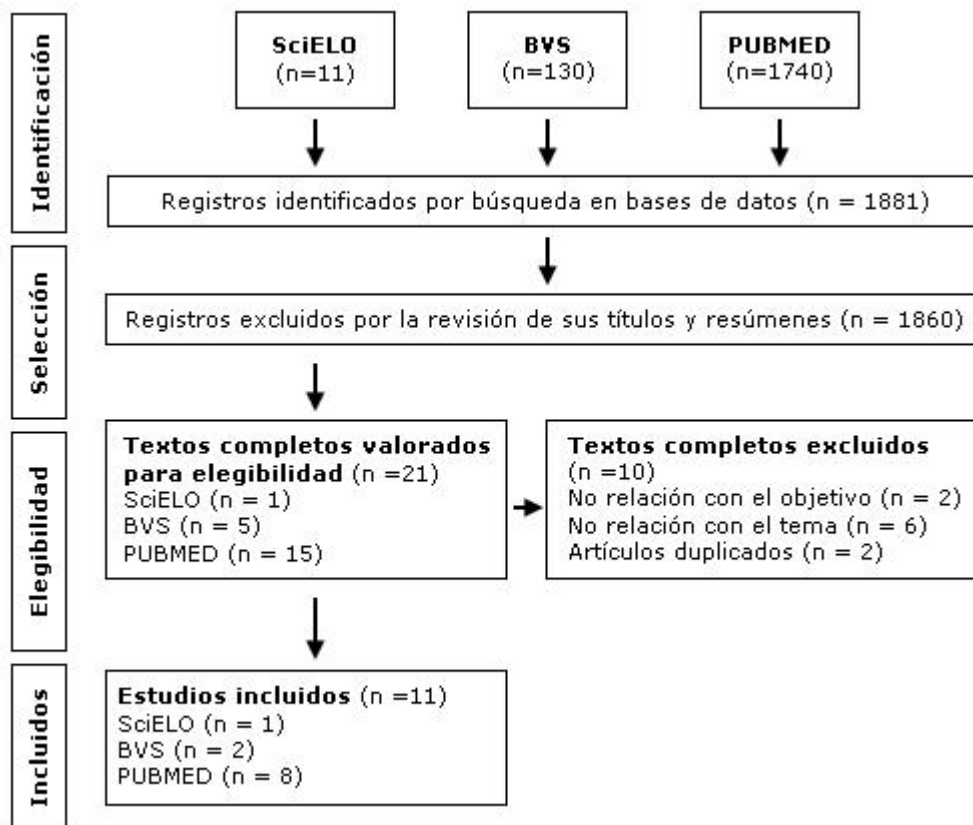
Identificación

SciELO
(n=11)

BVS
(n=130)

PUBMED
(n=1740)

Registros identificados por búsqueda en bases de datos (n = 1881)

Selección

Registros excluidos por la revisión de sus títulos y resúmenes (n = 1860)

Elegibilidad

**Textos completos valorados para elegibilidad** (n =21)
SciELO (n = 1)
BVS (n = 5)
PUBMED (n = 15)

**Textos completos excluidos**
(n =10)
No relación con el objetivo (n = 2)
No relación con el tema (n = 6)
Artículos duplicados (n = 2)

Incluidos

**Estudios incluidos** (n =11)
SciELO (n = 1)
BVS (n = 2)
PUBMED (n = 8)